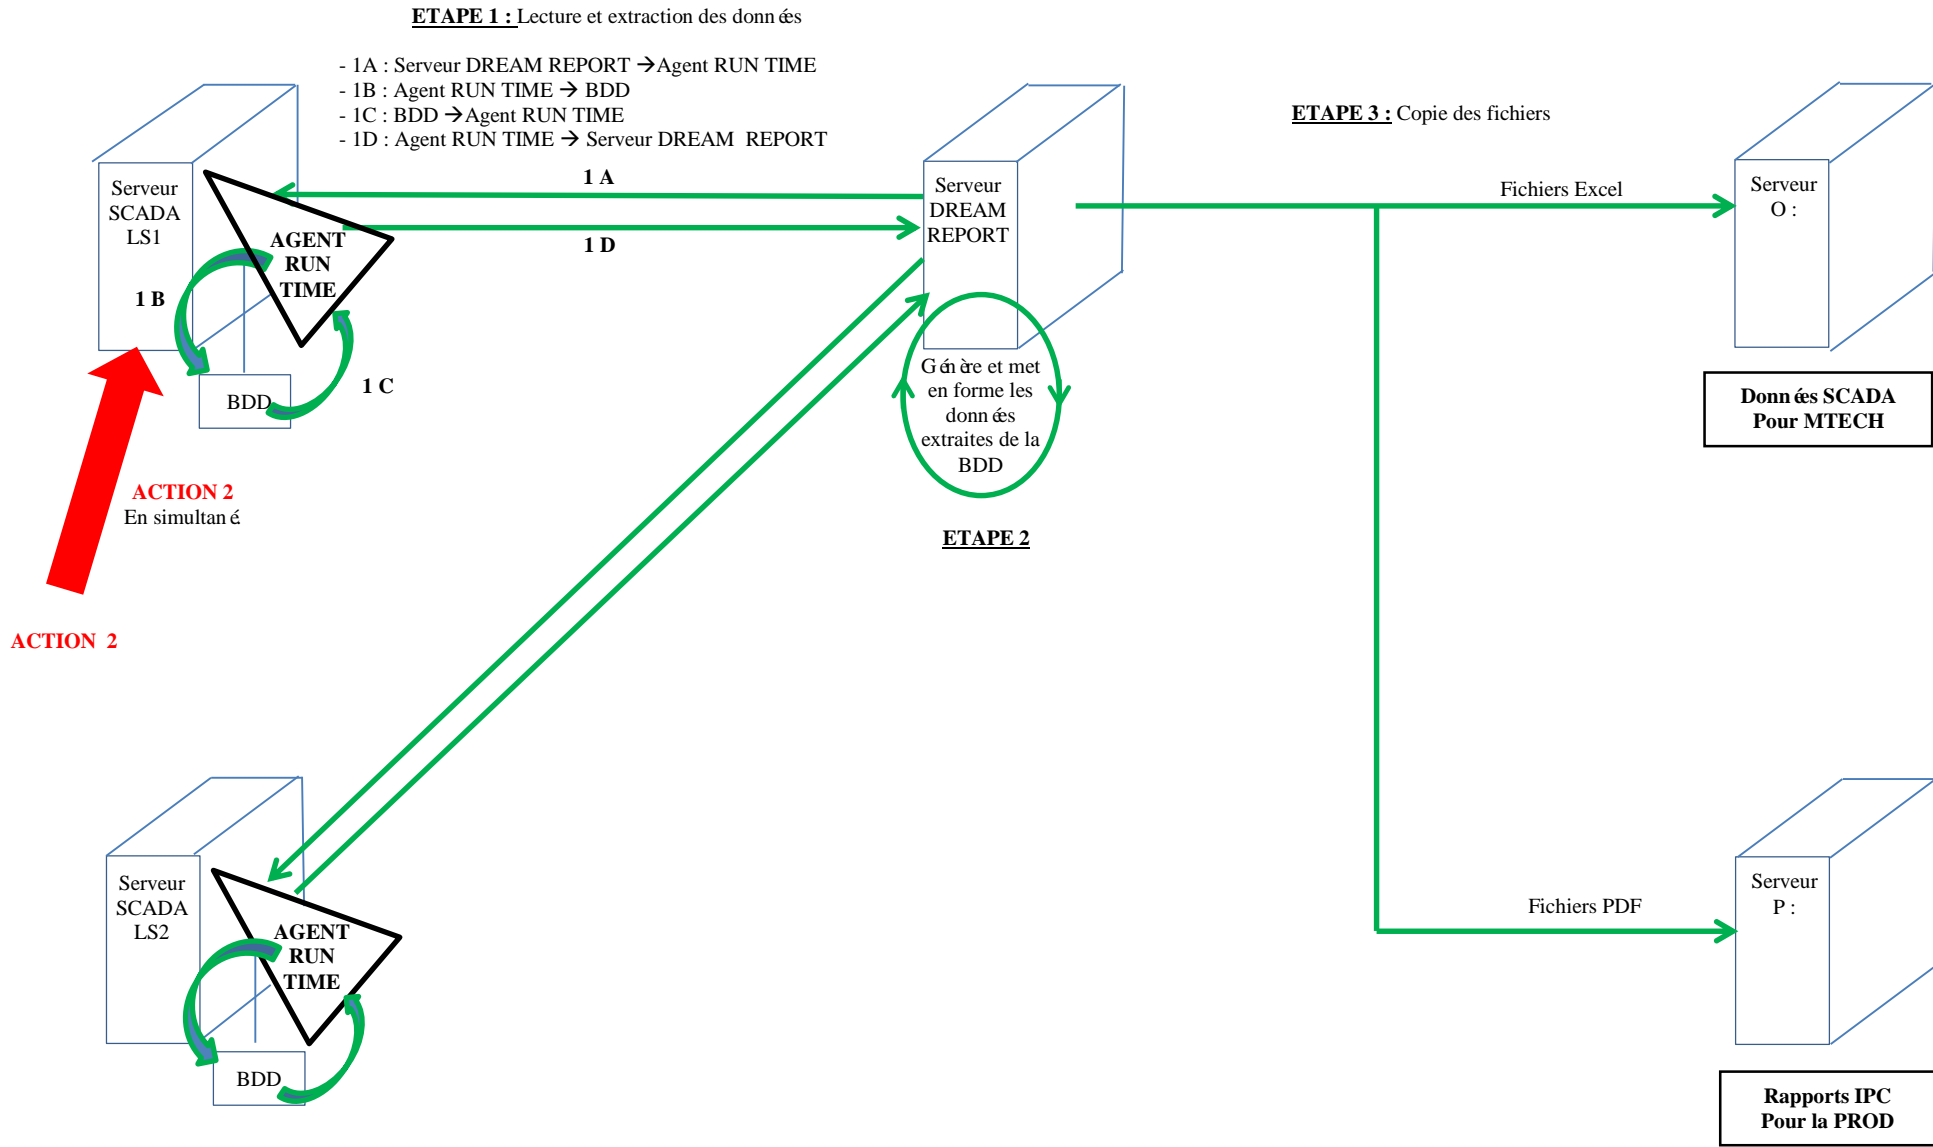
**ETAPE 1 :** Lecture et extraction des donn ées

- 1A : Serveur DREAM REPORT →Agent RUN TIME
- 1B : Agent RUN TIME → BDD
- 1C : BDD →Agent RUN TIME
- 1D : Agent RUN TIME → Serveur DREAM REPORT

**ETAPE 3 :** Copie des fichiers

Serveur SCADA LS1

AGENT RUN TIME

1 A

1 D

1 B

BDD

1 C

Serveur DREAM REPORT

G én ère et met en forme les donn ées extraites de la BDD

**ETAPE 2**

Fichiers Excel

Serveur O :

**Donn ées SCADA Pour MTECH**

ACTION 2
En simultan é

ACTION 2

Serveur SCADA LS2

AGENT RUN TIME

BDD

Fichiers PDF

Serveur P :

**Rapports IPC Pour la PROD**